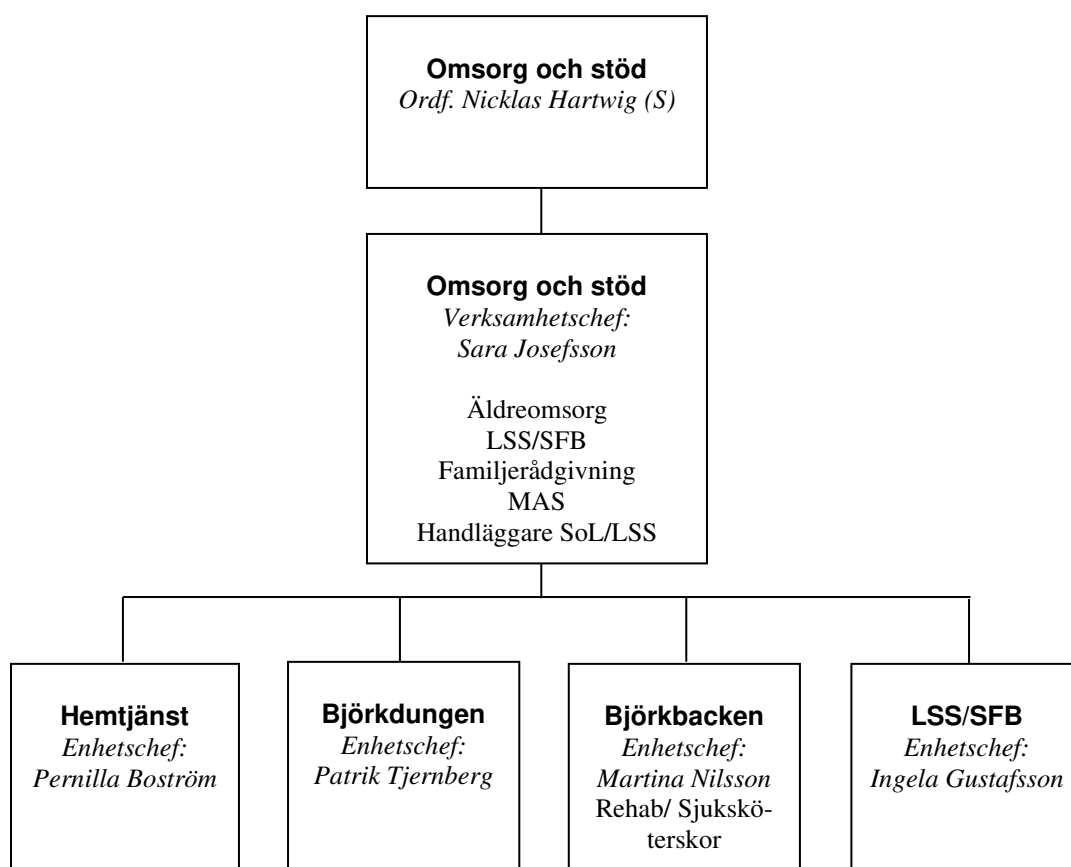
Omsorg och stöd
Ordf. Nicklas Hartwig (S)

Omsorg och stöd
Verksamhetschef:
Sara Josefsson

Äldreomsorg
LSS/SFB
Familjerådgivning
MAS
Handläggare SoL/LSS

Hemtjänst
Enhetschef:
Pernilla Boström

Björkdungen
Enhetschef:
Patrik Tjernberg

Björkbacken
Enhetschef:
Martina Nilsson
Rehab/ Sjuksköterskor

LSS/SFB
Enhetschef:
Ingela Gustafsson